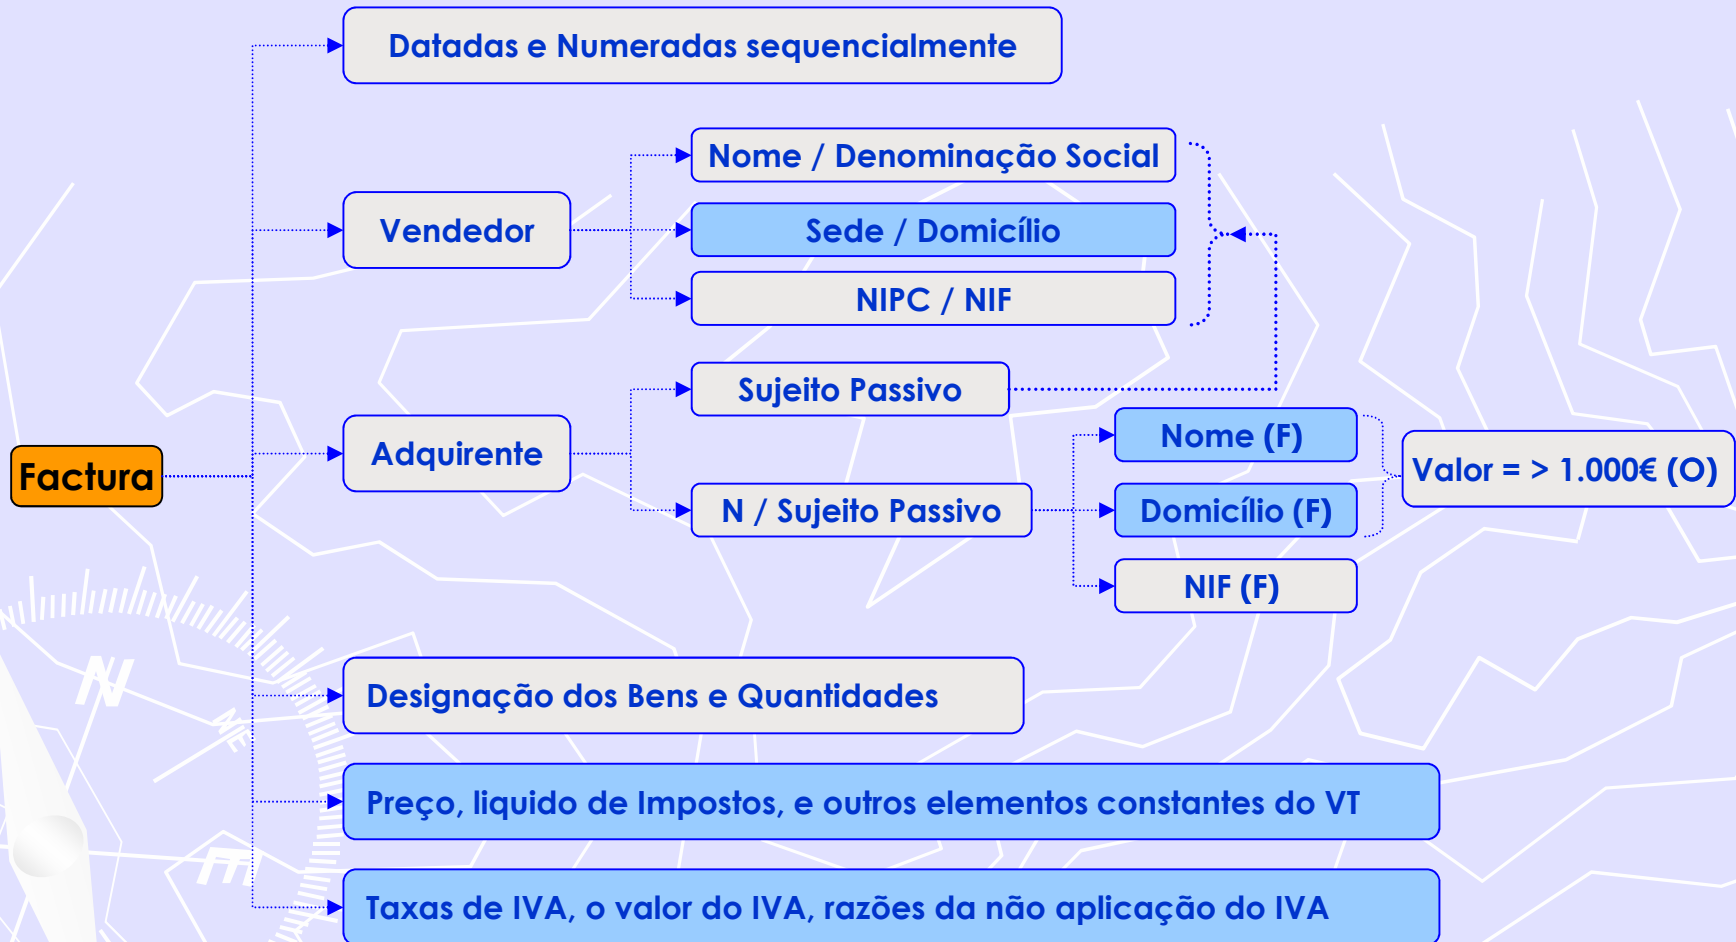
Factura

Datadas e Numeradas sequencialmente

Vendedor

Nome / Denominação Social

Sede / Domicílio

NIPC / NIF

Adquirente

Sujeito Passivo

N / Sujeito Passivo

Nome (F)

Domicílio (F)

NIF (F)

Valor = > 1.000€ (O)

Designação dos Bens e Quantidades

Preço, liquido de Impostos, e outros elementos constantes do VT

Taxas de IVA, o valor do IVA, razões da não aplicação do IVA